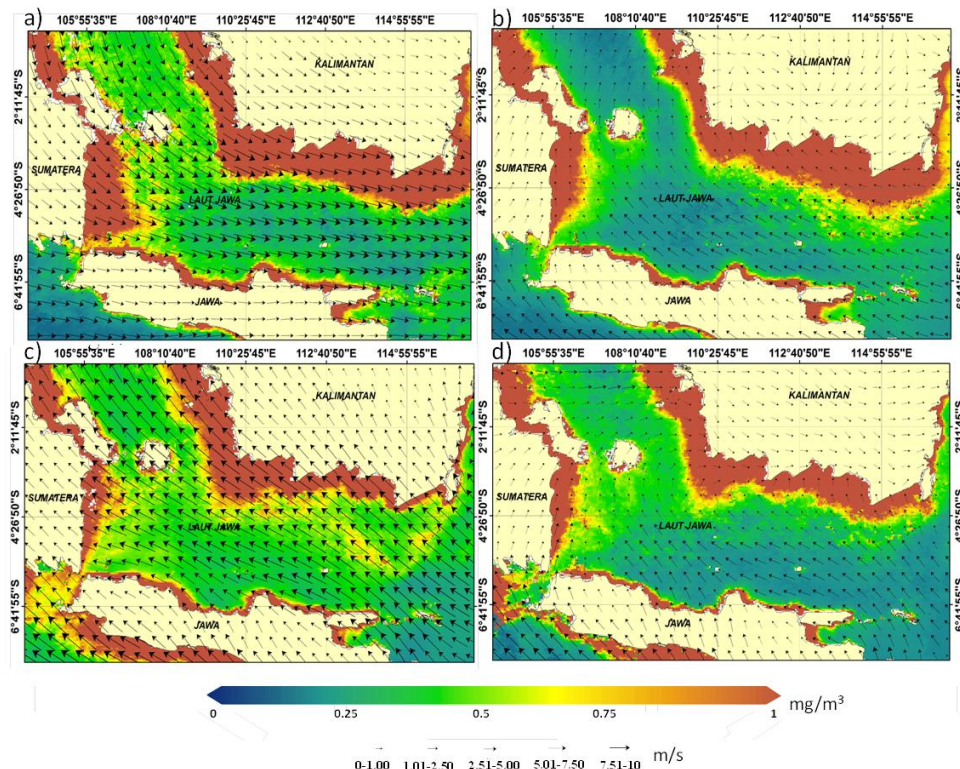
a)
105°55'35"E 108°10'40"E 110°25'45"E 112°40'50"E 114°55'55"E
2°11'45"S
4°26'50"S
6°41'55"S
KALIMANTAN
SUMATERA
LAUT JAWA
JAWA

b)
105°55'35"E 108°10'40"E 110°25'45"E 112°40'50"E 114°55'55"E
2°11'45"S
4°26'50"S
6°41'55"S
KALIMANTAN
SUMATERA
LAUT JAWA
JAWA

c)
105°55'35"E 108°10'40"E 110°25'45"E 112°40'50"E 114°55'55"E
2°11'45"S
4°26'50"S
6°41'55"S
KALIMANTAN
SUMATERA
LAUT JAWA
JAWA

d)
105°55'35"E 108°10'40"E 110°25'45"E 112°40'50"E 114°55'55"E
2°11'45"S
4°26'50"S
6°41'55"S
KALIMANTAN
SUMATERA
LAUT JAWA
JAWA

0 0.25 0.5 0.75 1
mg/m$^3$

0-1.00 1.01-2.50 2.51-5.00 5.01-7.50 7.51-10
m/s